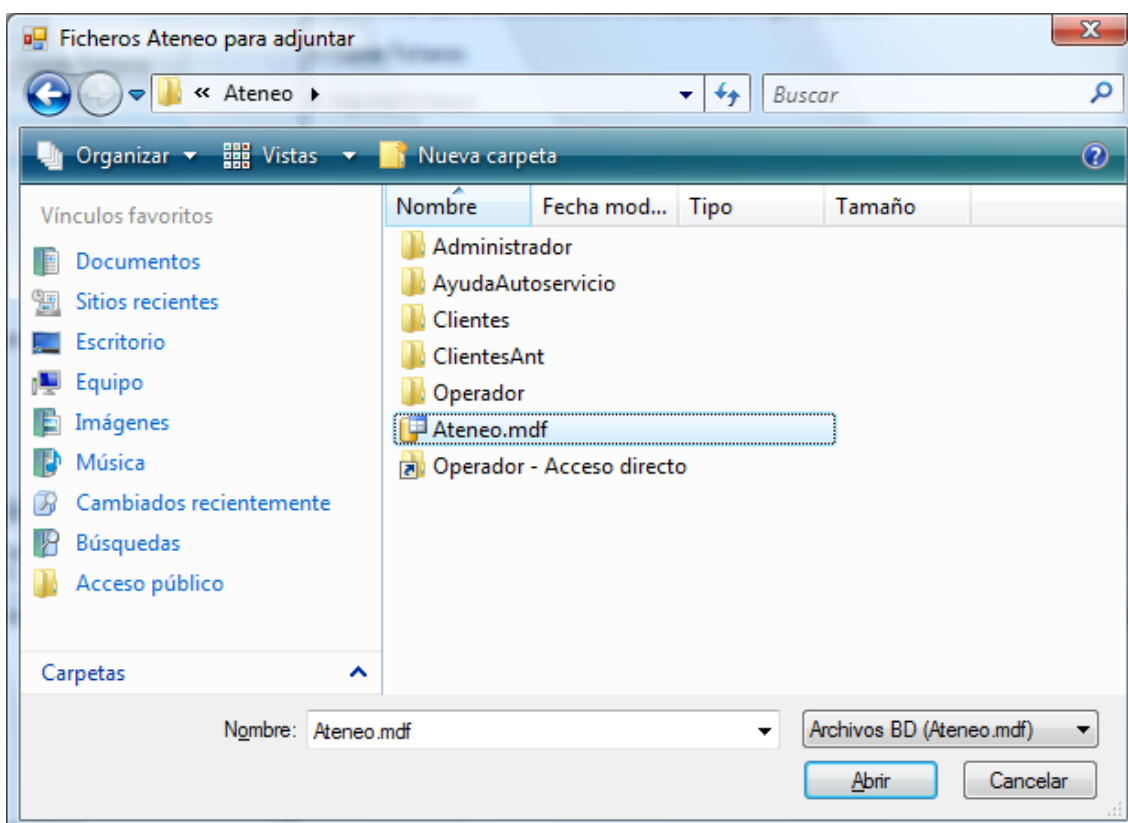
Ficheros Ateneo para adjuntar

« Ateneo ▸

Buscar

Organizar ▾ Vistas ▾ Nueva carpeta

Vínculos favoritos

Documentos
Sitios recientes
Escritorio
Equipo
Imágenes
Música
Cambiados recientemente
Búsquedas
Acceso público

Carpetas

| Nombre | Fecha mod... | Tipo | Tamaño |
|---|---|---|---|
| Administrador | | | |
| AyudaAutoservicio | | | |
| Clientes | | | |
| ClientesAnt | | | |
| Operador | | | |
| Ateneo.mdf | | | |
| Operador - Acceso directo | | | |

Nombre: Ateneo.mdf

Archivos BD (Ateneo.mdf)

Abrir

Cancelar